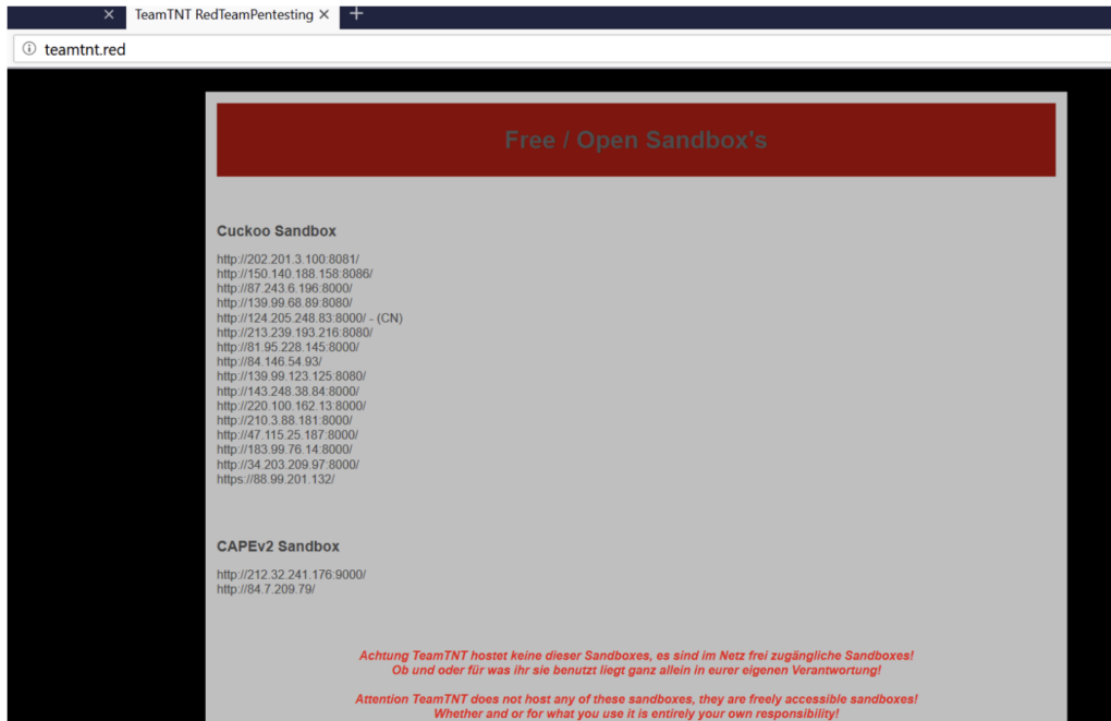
TeamTNT RedTeamPentesting ×

teamtnt.red

Free / Open Sandbox's

Cuckoo Sandbox

http://202.201.3.100:8081/
http://150.140.188.158:8086/
http://87.243.6.196:8000/
http://139.99.68.89:8080/
http://124.205.248.83:8000/ - (CN)
http://213.239.193.216:8080/
http://81.95.228.145:8000/
http://84.146.54.93/
http://139.99.123.125:8080/
http://143.248.38.84:8000/
http://220.100.162.13:8000/
http://210.3.88.181:8000/
http://47.115.25.187:8000/
http://183.99.76.14:8000/
http://34.203.209.97:8000/
https://88.99.201.132/

CAPEv2 Sandbox

http://212.32.241.176:9000/
http://84.7.209.79/

Achtung TeamTNT hostet keine dieser Sandboxes, es sind im Netz frei zugängliche Sandboxes! Ob und oder für was ihr sie benutzt liegt ganz allein in eurer eigenen Verantwortung!

Attention TeamTNT does not host any of these sandboxes, they are freely accessible sandboxes! Whether and or for what you use it is entirely your own responsibility!